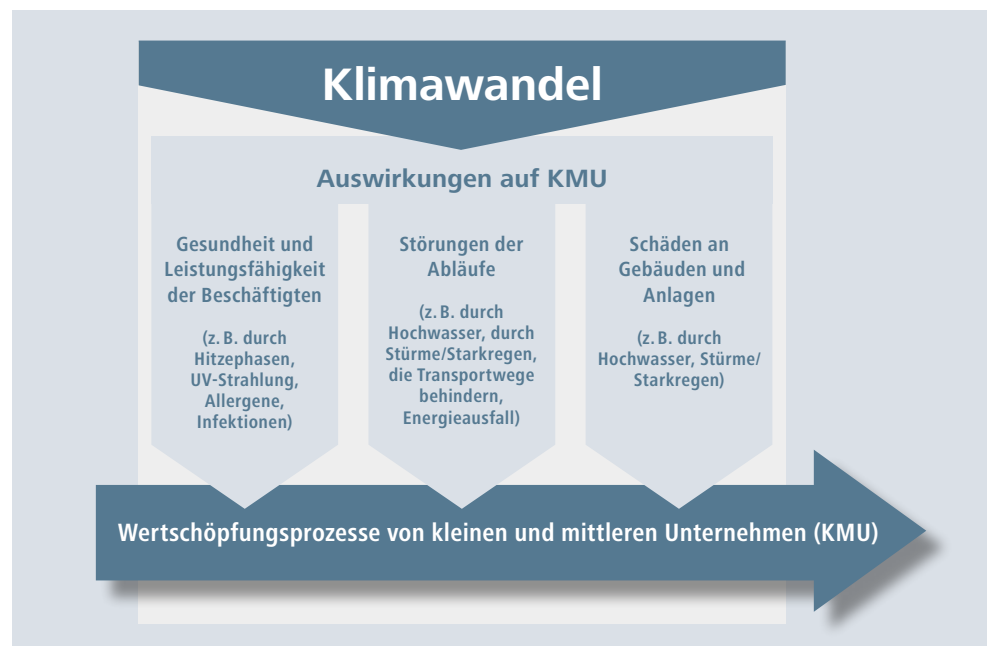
Klimawandel

Auswirkungen auf KMU

Gesundheit und Leistungsfähigkeit der Beschäftigten

(z. B. durch Hitzephasen, UV-Strahlung, Allergene, Infektionen)

Störungen der Abläufe

(z. B. durch Hochwasser, durch Stürme/Starkregen, die Transportwege behindern, Energieausfall)

Schäden an Gebäuden und Anlagen

(z. B. durch Hochwasser, Stürme/ Starkregen)

Wertschöpfungsprozesse von kleinen und mittleren Unternehmen (KMU)